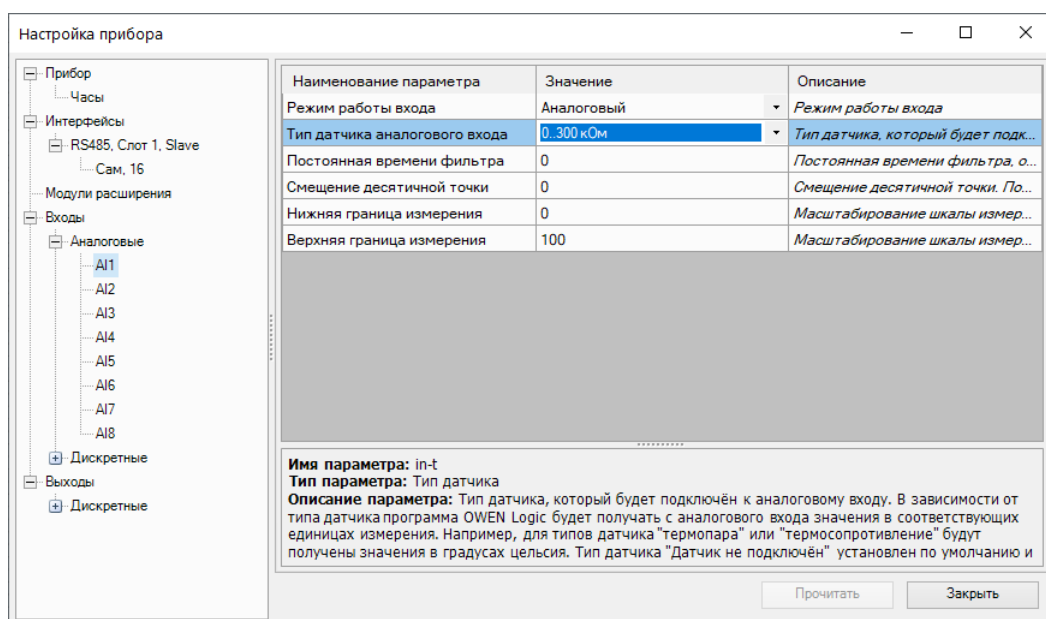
Настройка прибора

Прибор
Часы
Интерфейсы
RS485, Слот 1, Slave
Сам, 16
Модули расширения
Входы
Аналоговые
AI1
AI2
AI3
AI4
AI5
AI6
AI7
AI8
Дискретные
Выходы
Дискретные

| Наименование параметра | Значение | Описание |
|---|---|---|
| Режим работы входа | Аналоговый | Режим работы входа |
| Тип датчика аналогового входа | 0..300 кОм | Тип датчика, который будет подк... |
| Постоянная времени фильтра | 0 | Постоянная времени фильтра, о... |
| Смещение десятичной точки | 0 | Смещение десятичной точки. По... |
| Нижняя граница измерения | 0 | Масштабирование шкалы измер... |
| Верхняя граница измерения | 100 | Масштабирование шкалы измер... |

**Имя параметра:** in-t
**Тип параметра:** Тип датчика
**Описание параметра:** Тип датчика, который будет подключён к аналоговому входу. В зависимости от типа датчика программа OWEN Logic будет получать с аналогового входа значения в соответствующих единицах измерения. Например, для типов датчика "термопара" или "термосопротивление" будут получены значения в градусах цельсия. Тип датчика "Датчик не подключён" установлен по умолчанию и

Прочитать
Закрыть